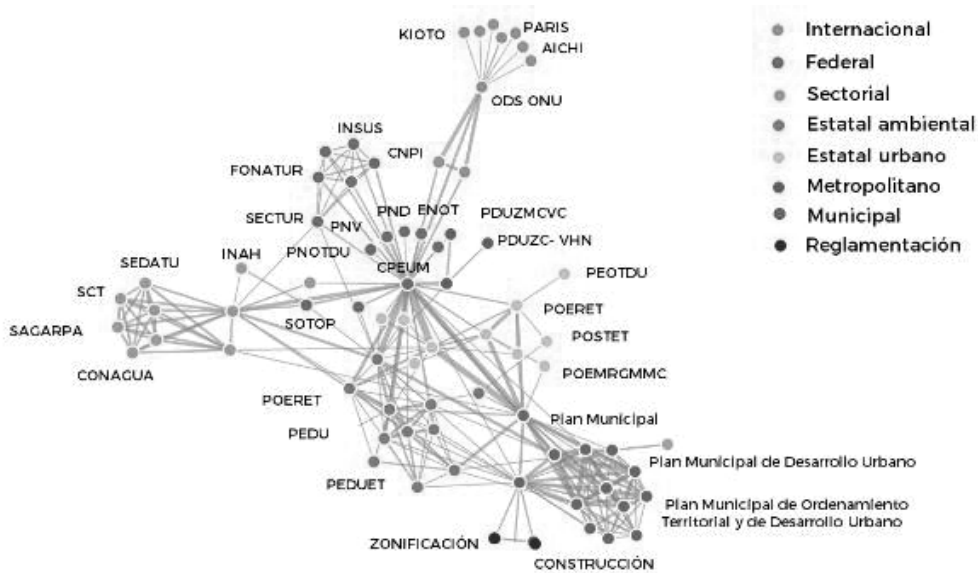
KIOTO
PARIS
AICHI
ODS ONU
INSUS
CNPI
FONATUR
SECTUR
PNV
PND
ENOT
PDUZMCVC
PDUZC- VHN
PNOTDU
INAH
SEDATU
SCT
SAGARPA
CONAGUA
CPEUM
PEOTDU
SOTOP
POERET
POSTET
POEMRGMMC
POERET
PEDU
Plan Municipal
Plan Municipal de Desarrollo Urbano
PEDUET
Plan Municipal de Ordenamiento Territorial y de Desarrollo Urbano
ZONIFICACIÓN
CONSTRUCCIÓN

Internacional
Federal
Sectorial
Estatal ambiental
Estatal urbano
Metropolitano
Municipal
Reglamentación